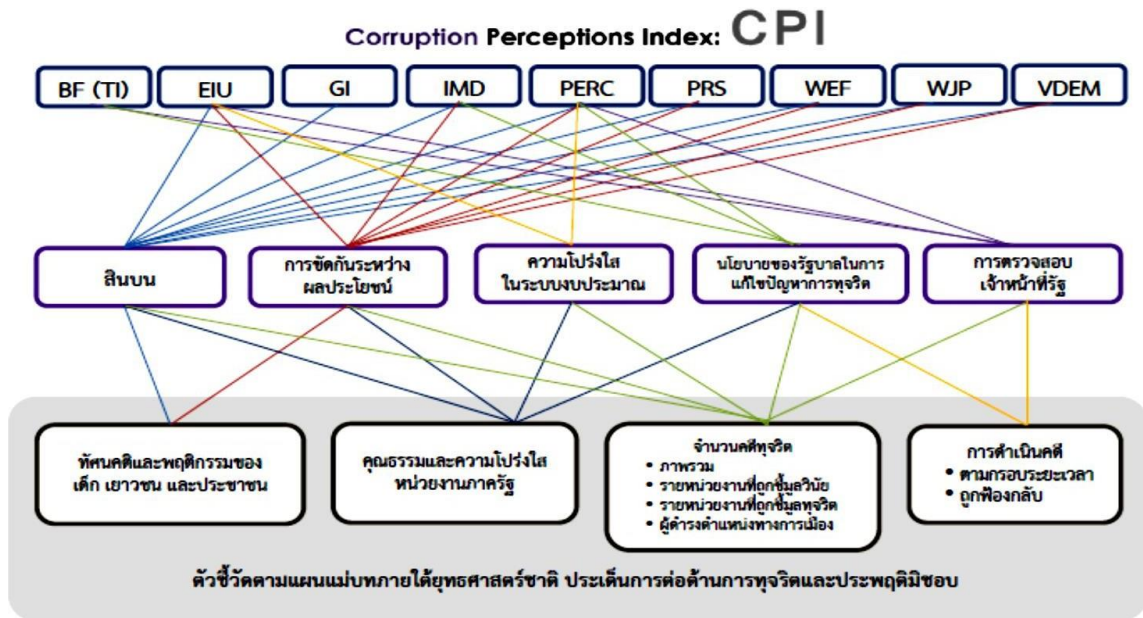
Corruption Perceptions Index: CPI

BF (TI)
EIU
GI
IMD
PERC
PRS
WEF
WJP
VDEM

สินบน
การขัดกันระหว่างผลประโยชน์
ความโปร่งใสในระบบงบประมาณ
นโยบายของรัฐบาลในการแก้ไขปัญหาการทุจริต
การตรวจสอบเจ้าหน้าที่รัฐ

ทัศนคติและพฤติกรรมของเด็ก เยาวชน และประชาชน
คุณธรรมและความโปร่งใสหน่วยงานภาครัฐ
จำนวนคดีทุจริต
• ภาพรวม
• รายหน่วยงานที่ถูกชี้มูลวินัย
• รายหน่วยงานที่ถูกชี้มูลทุจริต
• ผู้ดำรงตำแหน่งทางการเมือง
การดำเนินคดี
• ตามกรอบระยะเวลา
• ถูกฟ้องกลับ

ตัวชี้วัดตามแผนแม่บทภายใต้ยุทธศาสตร์ชาติ ประเด็นการต่อต้านการทุจริตและประพฤติมิชอบ